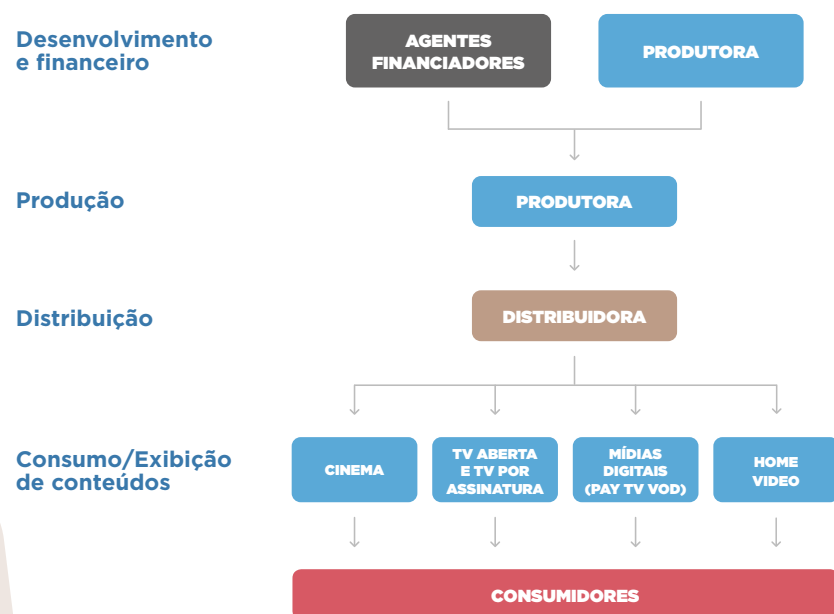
Desenvolvimento e financeiro

AGENTES FINANCIADORES

PRODUTORA

Produção

PRODUTORA

Distribuição

DISTRIBUIDORA

Consumo/Exibição de conteúdos

CINEMA

TV ABERTA E TV POR ASSINATURA

MÍDIAS DIGITAIS (PAY TV VOD)

HOME VIDEO

CONSUMIDORES